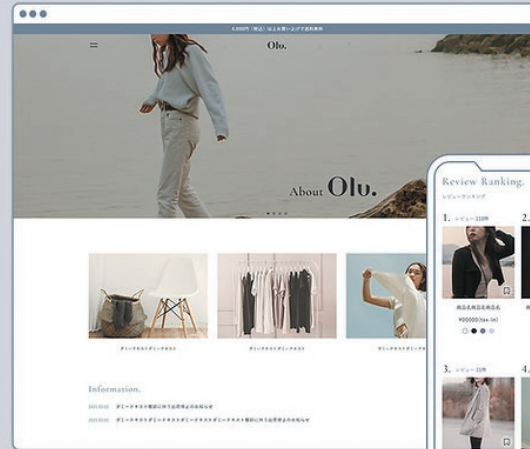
6,000円（税込）以上お買い上げで送料無料

Olu.

About Olu.

ダミーテキストダミーテキスト

ダミーテキストダミーテキスト

ダミーテキストダミーテキスト

Information.

2021.00.00 ダミーテキスト機能に伴う合算停止のお知らせ

2021.00.00 ダミーテキストダミーテキストダミーテキストダミーテキスト機能に伴う合算停止のお知らせ

Review Ranking.

レビューランキング

1. レビュー 110件

2.

商品名商品名商品名

¥00000(tax-in)

3. レビュー 88件

4.